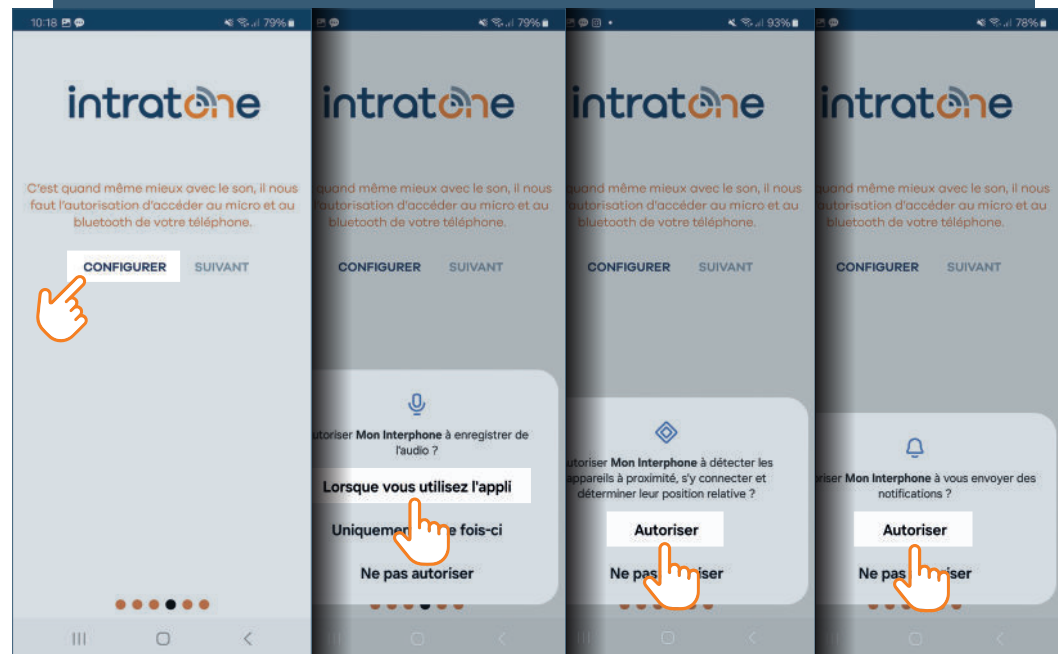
10:18 79%

intratone

C'est quand même mieux avec le son, il nous faut l'autorisation d'accéder au micro et au bluetooth de votre téléphone.

CONFIGURER SUIVANT

79%

intratone

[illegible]quand même mieux avec le son, il nous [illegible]t l'autorisation d'accéder au micro et au bluetooth de votre téléphone.

CONFIGURER SUIVANT

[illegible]utoriser Mon Interphone à enregistrer de l'audio ?

Lorsque vous utilisez l'appli

Uniquemen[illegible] fois-ci

Ne pas autoriser

93%

intratone

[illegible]quand même mieux avec le son, il nous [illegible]t l'autorisation d'accéder au micro et au bluetooth de votre téléphone.

CONFIGURER SUIVANT

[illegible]utoriser Mon Interphone à détecter les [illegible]appareils à proximité, s'y connecter et déterminer leur position relative ?

Autoriser

Ne pas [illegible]iser

78%

intratone

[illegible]quand même mieux avec le son, il nous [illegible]t l'autorisation d'accéder au micro et au bluetooth de votre téléphone.

CONFIGURER SUIVANT

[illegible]riser Mon Interphone à vous envoyer des notifications ?

Autoriser

Ne pas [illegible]iser